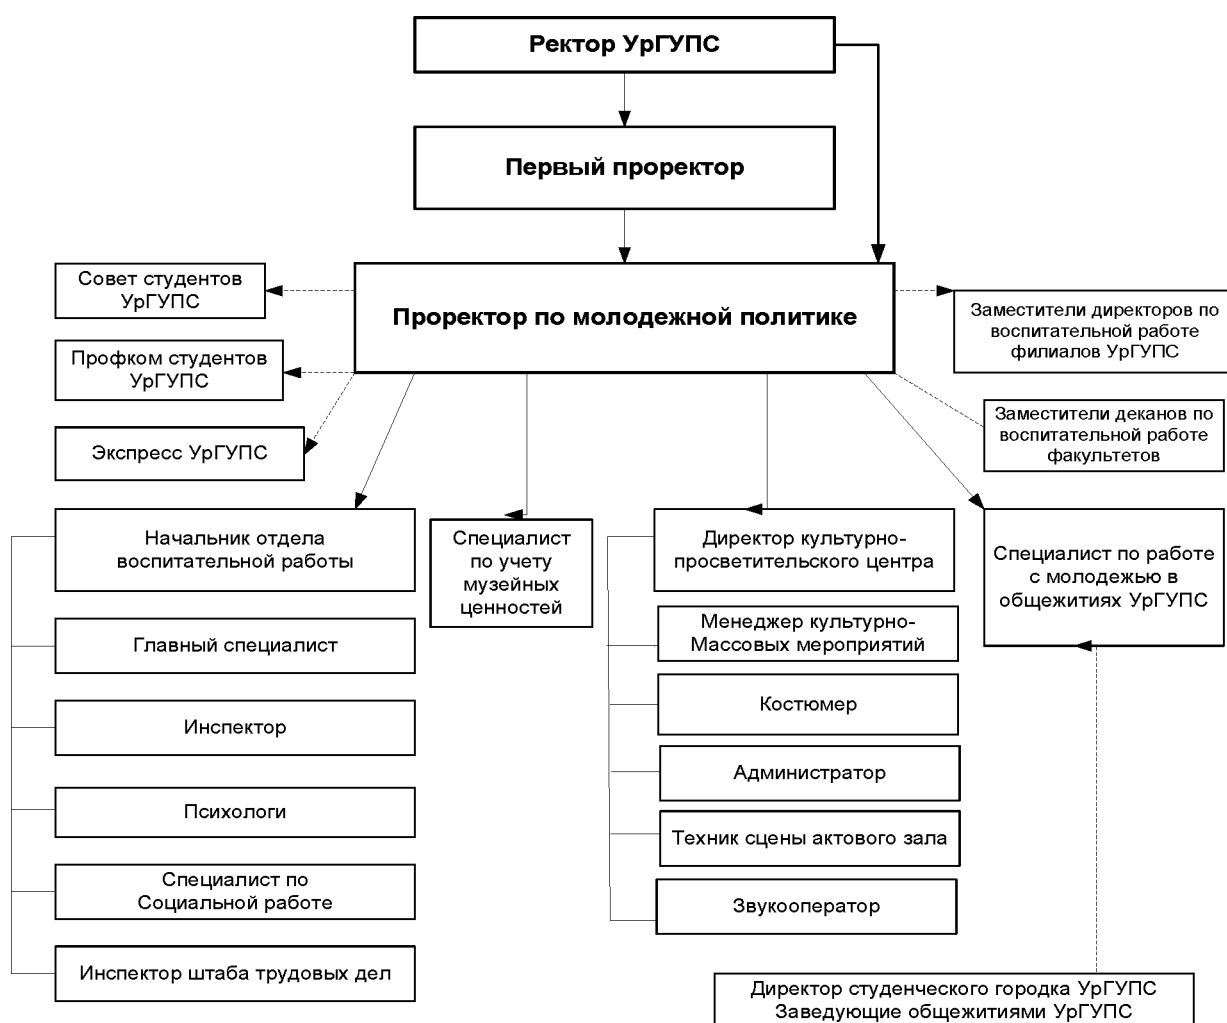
Ректор УрГУПС

Первый проректор

Совет студентов УрГУПС

Проректор по молодежной политике

Заместители директоров по воспитательной работе филиалов УрГУПС

Профком студентов УрГУПС

Экспресс УрГУПС

Заместители деканов по воспитательной работе факультетов

Начальник отдела воспитательной работы

Главный специалист

Инспектор

Психологи

Специалист по Социальной работе

Инспектор штаба трудовых дел

Специалист по учету музейных ценностей

Директор культурно-просветительского центра

Менеджер культурно-Массовых мероприятий

Костюмер

Администратор

Техник сцены актового зала

Звукооператор

Специалист по работе с молодежью в общежитиях УрГУПС

Директор студенческого городка УрГУПС
Заведующие общежитиями УрГУПС